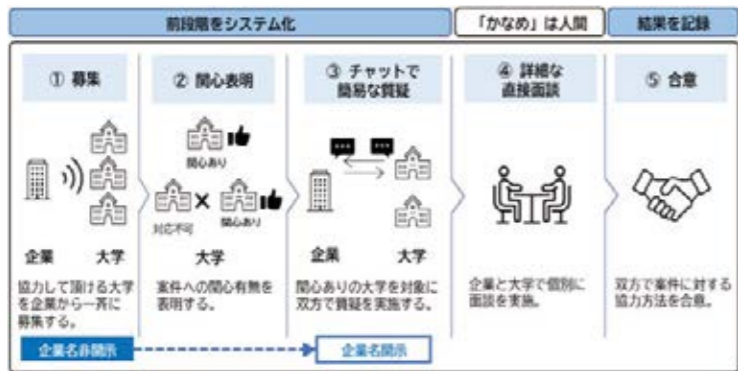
前段階をシステム化

「かなめ」は人間

結果を記録

① 募集

企業　大学

協力して頂ける大学を企業から一斉に募集する。

② 関心表明

関心あり

対応不可

関心あり

大学

案件への関心有無を表明する。

③ チャットで簡易な質疑

企業　大学

関心ありの大学を対象に双方で質疑を実施する。

④ 詳細な直接面談

企業と大学で個別に面談を実施。

⑤ 合意

双方で案件に対する協力方法を合意。

企業名非開示

企業名開示